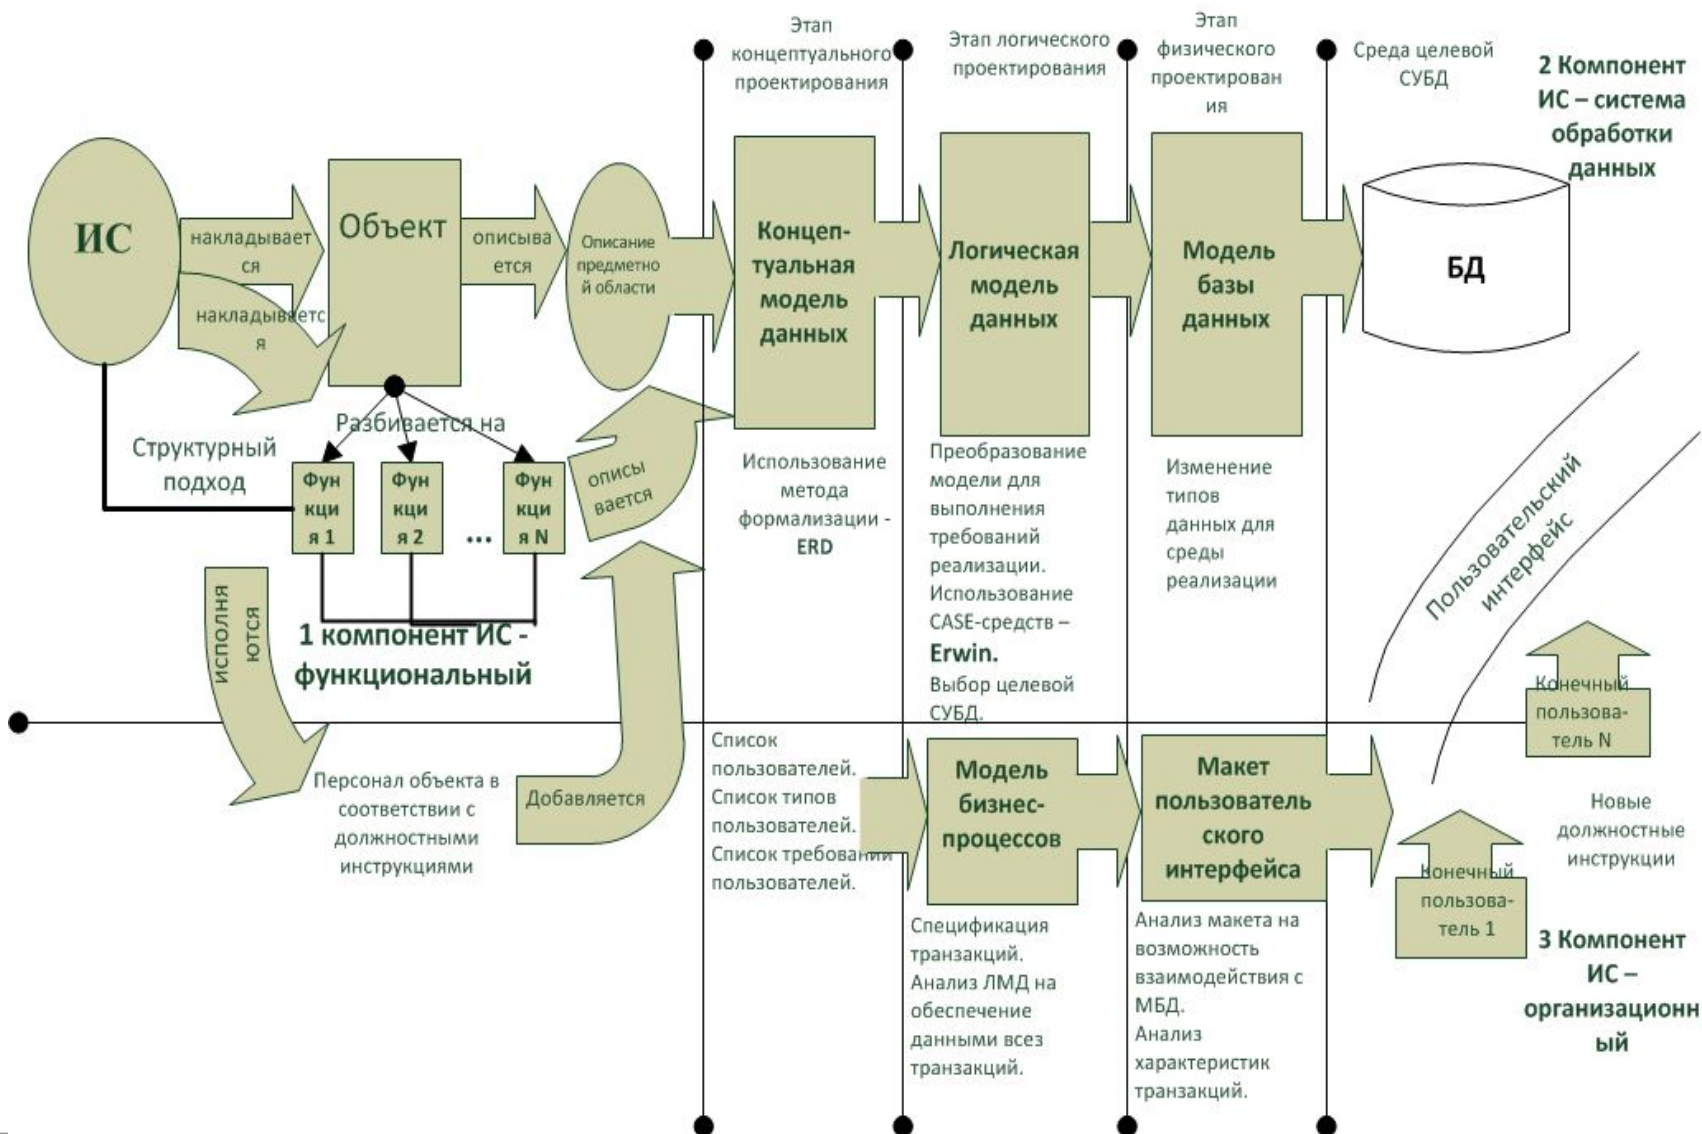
Этап концептуального проектирования

Этап логического проектирования

Этап физического проектирования

Среда целевой СУБД

2 Компонент ИС – система обработки данных

ИС

накладывается

накладывается

Объект

описывается

Описание предметной области

Концептуальная модель данных

Логическая модель данных

Модель базы данных

БД

Разбивается на

Структурный подход

Функция 1

Функция 2

...

Функция N

описывается

Использование метода формализации - ERD

Преобразование модели для выполнения требований реализации. Использование CASE-средств – Erwin. Выбор целевой СУБД.

Изменение типов данных для среды реализации

Пользовательский интерфейс

исполняются

1 компонент ИС - функциональный

Конечный пользователь N

Список пользователей. Список типов пользователей. Список требований пользователей.

Модель бизнес-процессов

Макет пользовательского интерфейса

Новые должностные инструкции

Персонал объекта в соответствии с должностными инструкциями

Добавляется

Конечный пользователь 1

Спецификация транзакций. Анализ ЛМД на обеспечение данными всех транзакций.

Анализ макета на возможность взаимодействия с МБД. Анализ характеристик транзакций.

3 Компонент ИС – организационный